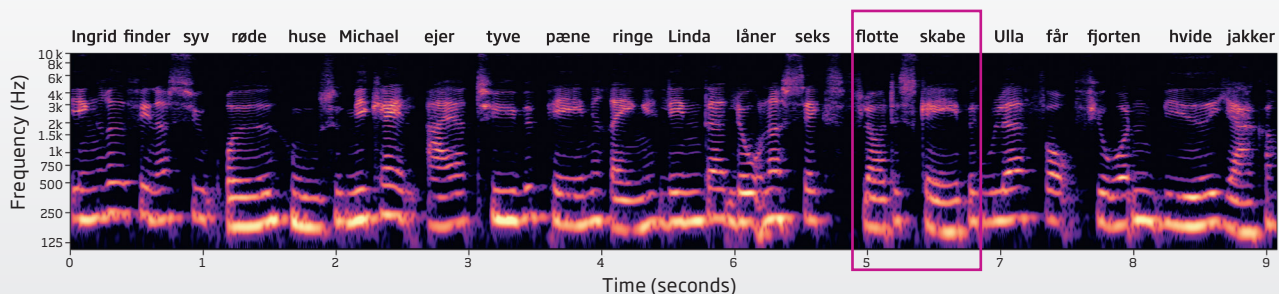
Ingrid finder syv røde huse Michael ejer tyve pæne ringe Linda låner seks flotte skabe Ulla får fjorten hvide jakker

Frequency (Hz)

10 k
8k
6k
4k
3k
2k
1.5k
1k
750
500
250
125

0 1 2 3 4 5 6 7 8 9

Time (seconds)